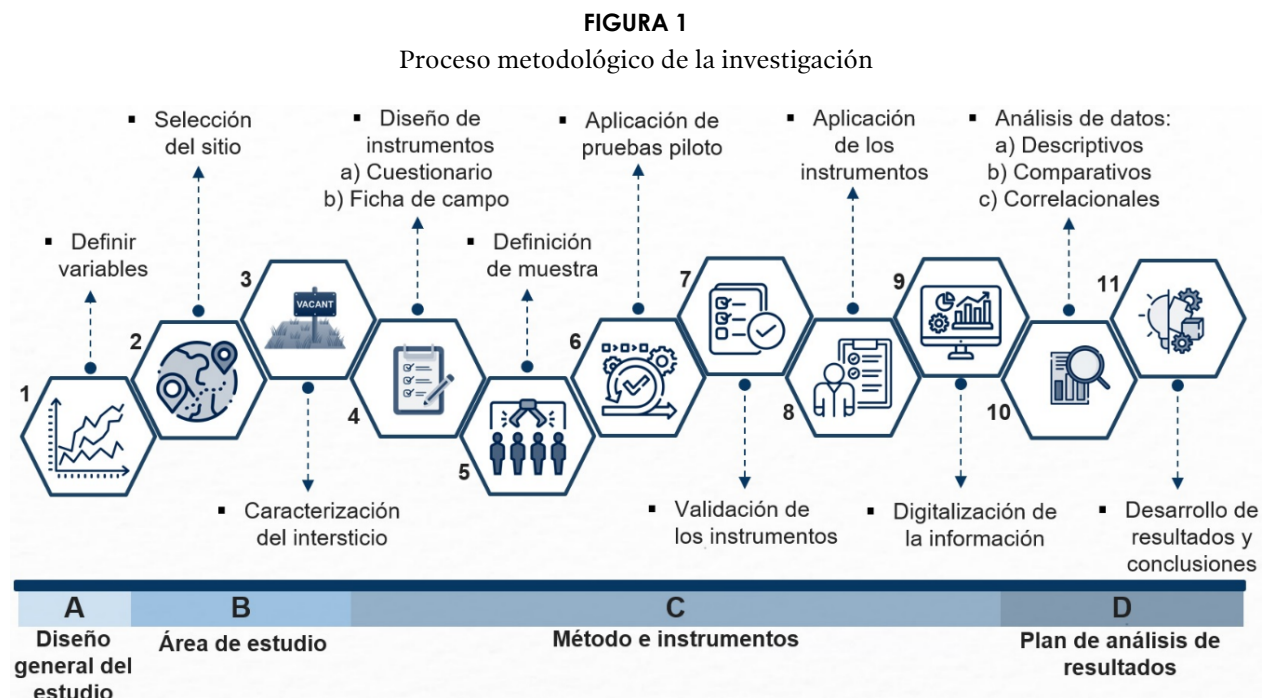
FIGURA 1

Proceso metodológico de la investigación

▪ Selección del sitio

▪ Diseño de instrumentos
a) Cuestionario
b) Ficha de campo

▪ Aplicación de pruebas piloto

▪ Aplicación de los instrumentos

▪ Análisis de datos:
a) Descriptivos
b) Comparativos
c) Correlacionales

▪ Definir variables

▪ Definición de muestra

1

2

3

VACANT

4

5

6

7

8

9

10

11

▪ Caracterización del intersticio

▪ Validación de los instrumentos

▪ Digitalización de la información

▪ Desarrollo de resultados y conclusiones

| A | B | C | D |
|---|---|---|---|
| Diseño general del estudio | Área de estudio | Método e instrumentos | Plan de análisis de resultados |